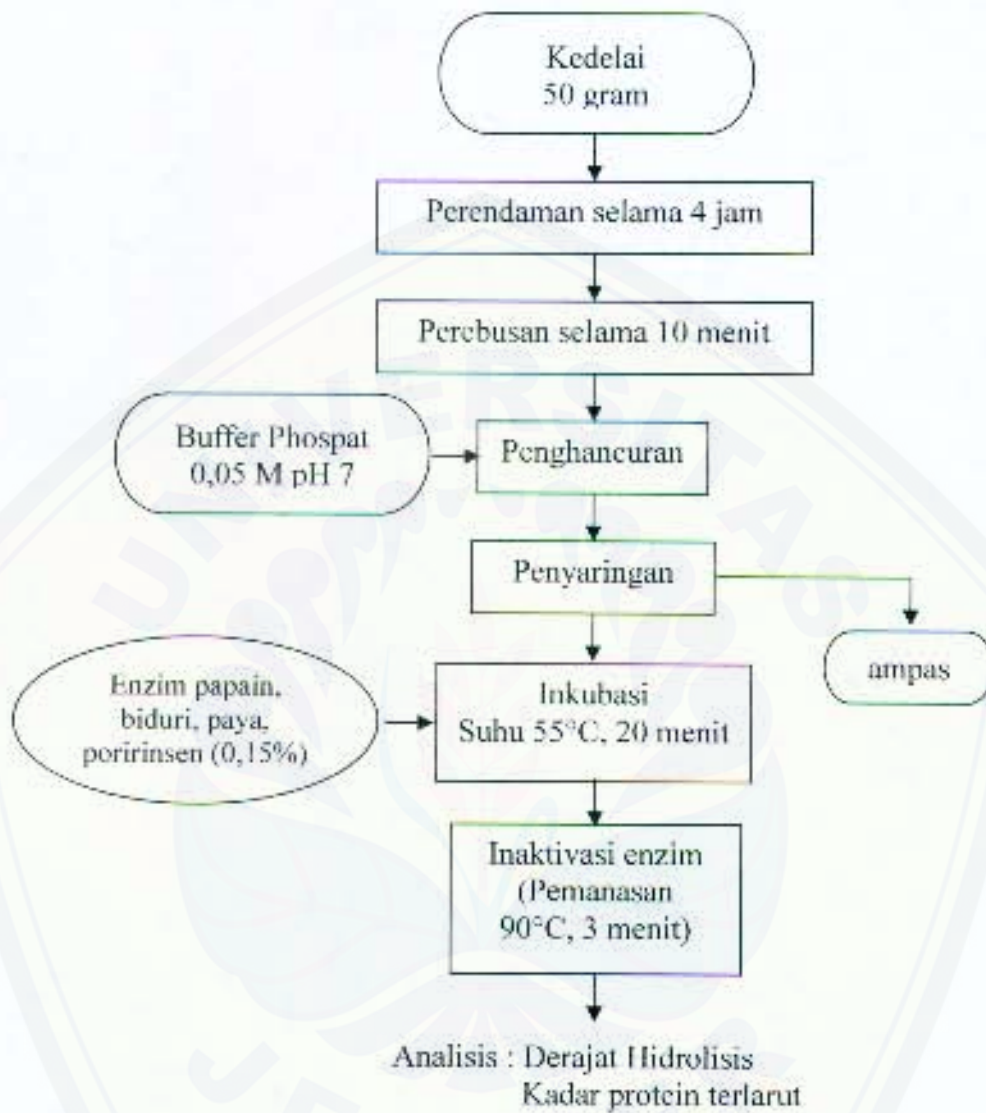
Kedelai
50 gram

Perendaman selama 4 jam

Perebusan selama 10 menit

Buffer Phospat
0,05 M pH 7

Penghancuran

Penyaringan

ampas

Enzim papain, biduri, paya, poririnsen (0,15%)

Inkubasi
Suhu 55°C, 20 menit

Inaktivasi enzim
(Pemanasan
90°C, 3 menit)

Analisis : Derajat Hidrolisis
Kadar protein terlarut